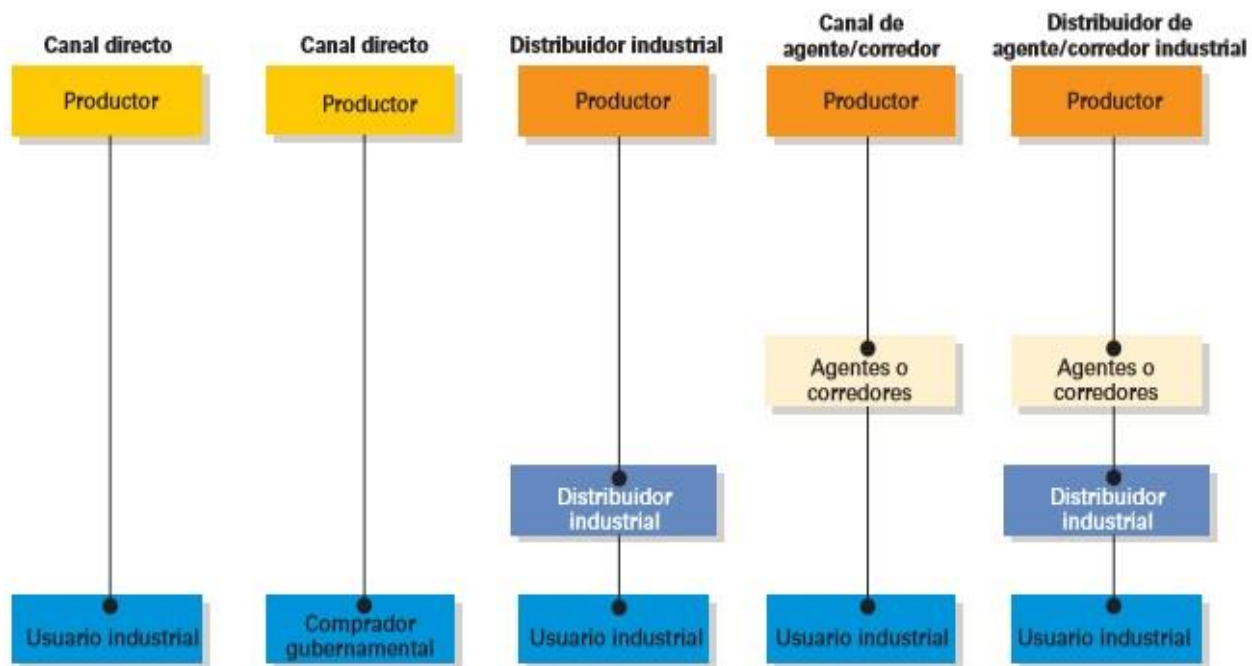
Canal directo

Productor

Usuario industrial

Canal directo

Productor

Comprador gubernamental

Distribuidor industrial

Productor

Distribuidor industrial

Usuario industrial

Canal de agente/corredor

Productor

Agentes o corredores

Usuario industrial

Distribuidor de agente/corredor industrial

Productor

Agentes o corredores

Distribuidor industrial

Usuario industrial